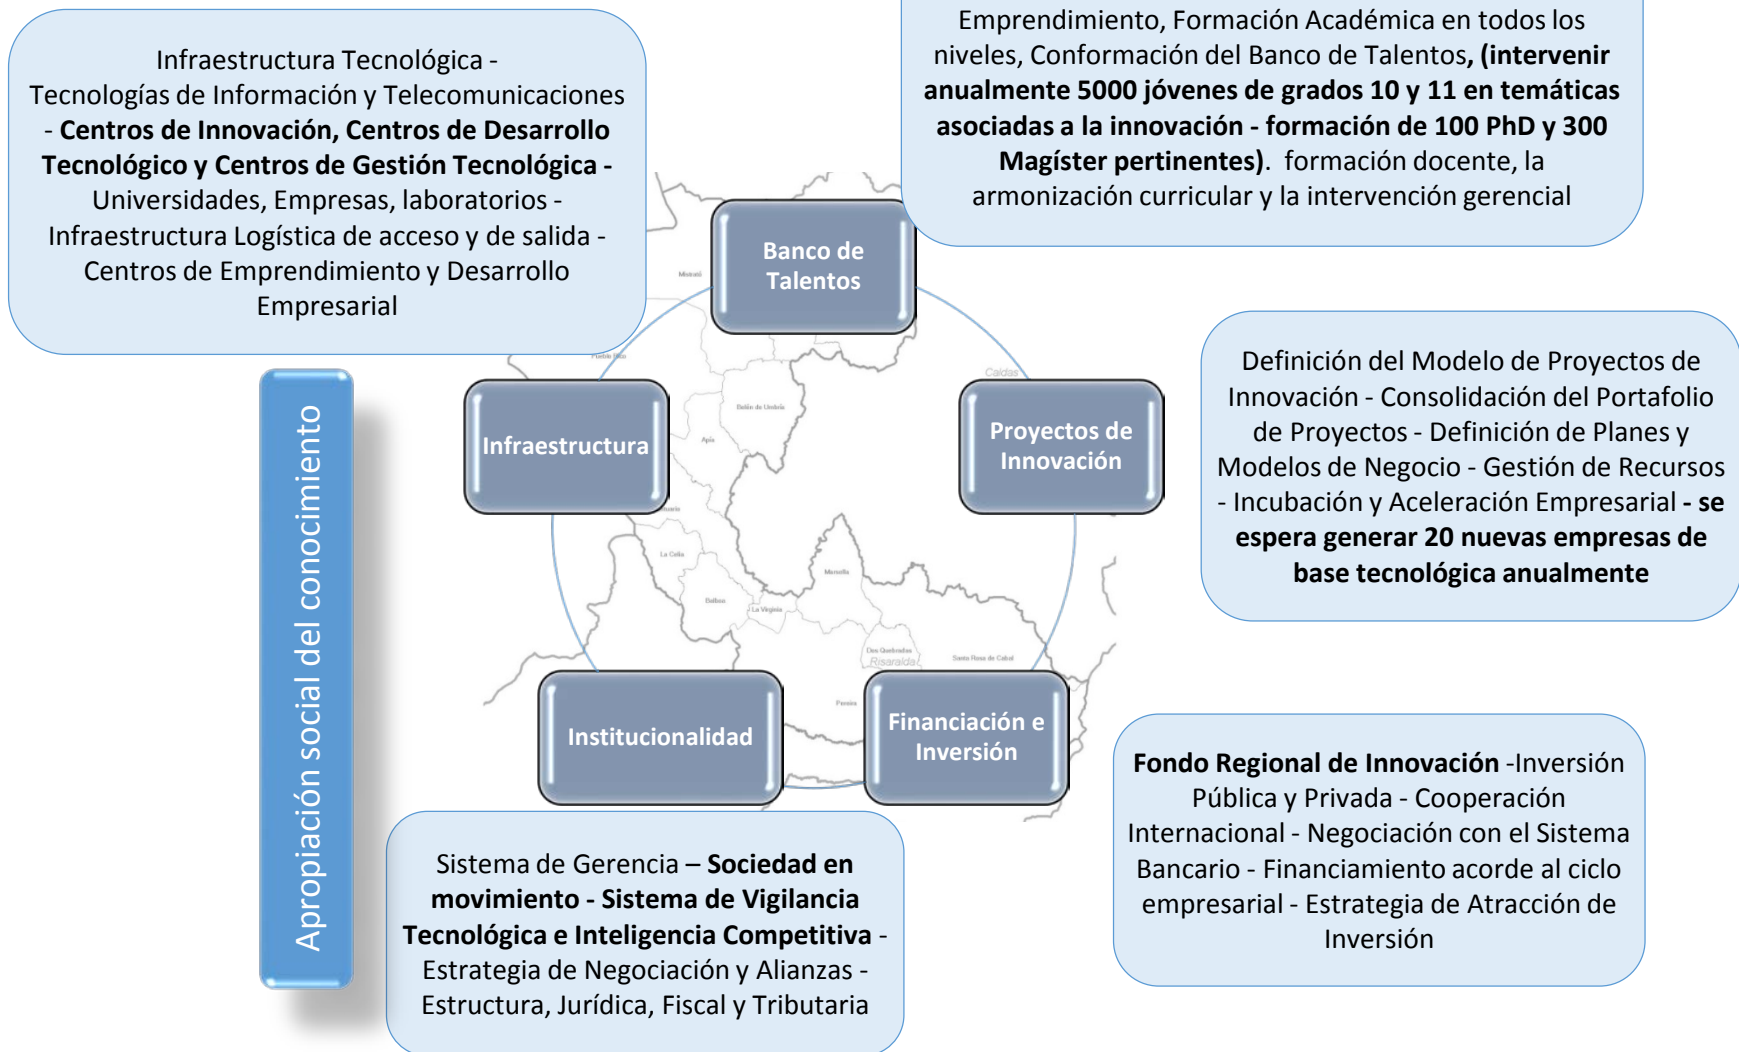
Infraestructura Tecnológica - Tecnologías de Información y Telecomunicaciones - **Centros de Innovación, Centros de Desarrollo Tecnológico y Centros de Gestión Tecnológica -** Universidades, Empresas, laboratorios - Infraestructura Logística de acceso y de salida - Centros de Emprendimiento y Desarrollo Empresarial

Emprendimiento, Formación Académica en todos los niveles, Conformación del Banco de Talentos**, (intervenir anualmente 5000 jóvenes de grados 10 y 11 en temáticas asociadas a la innovación - formación de 100 PhD y 300 Magíster pertinentes)**. formación docente, la armonización curricular y la intervención gerencial

Banco de Talentos

Infraestructura

Proyectos de Innovación

Institucionalidad

Financiación e Inversión

Apropiación social del conocimiento

Mistrató

Pueblo Rico

Belén de Umbría

Apía

Caldas

La Celia

Balboa

La Virginia

Marsella

Dos Quebradas

Risaralda

Santa Rosa de Cabal

Pereira

Definición del Modelo de Proyectos de Innovación - Consolidación del Portafolio de Proyectos - Definición de Planes y Modelos de Negocio - Gestión de Recursos - Incubación y Aceleración Empresarial **- se espera generar 20 nuevas empresas de base tecnológica anualmente**

Sistema de Gerencia – **Sociedad en movimiento - Sistema de Vigilancia Tecnológica e Inteligencia Competitiva** - Estrategia de Negociación y Alianzas - Estructura, Jurídica, Fiscal y Tributaria

**Fondo Regional de Innovación** -Inversión Pública y Privada - Cooperación Internacional - Negociación con el Sistema Bancario - Financiamiento acorde al ciclo empresarial - Estrategia de Atracción de Inversión